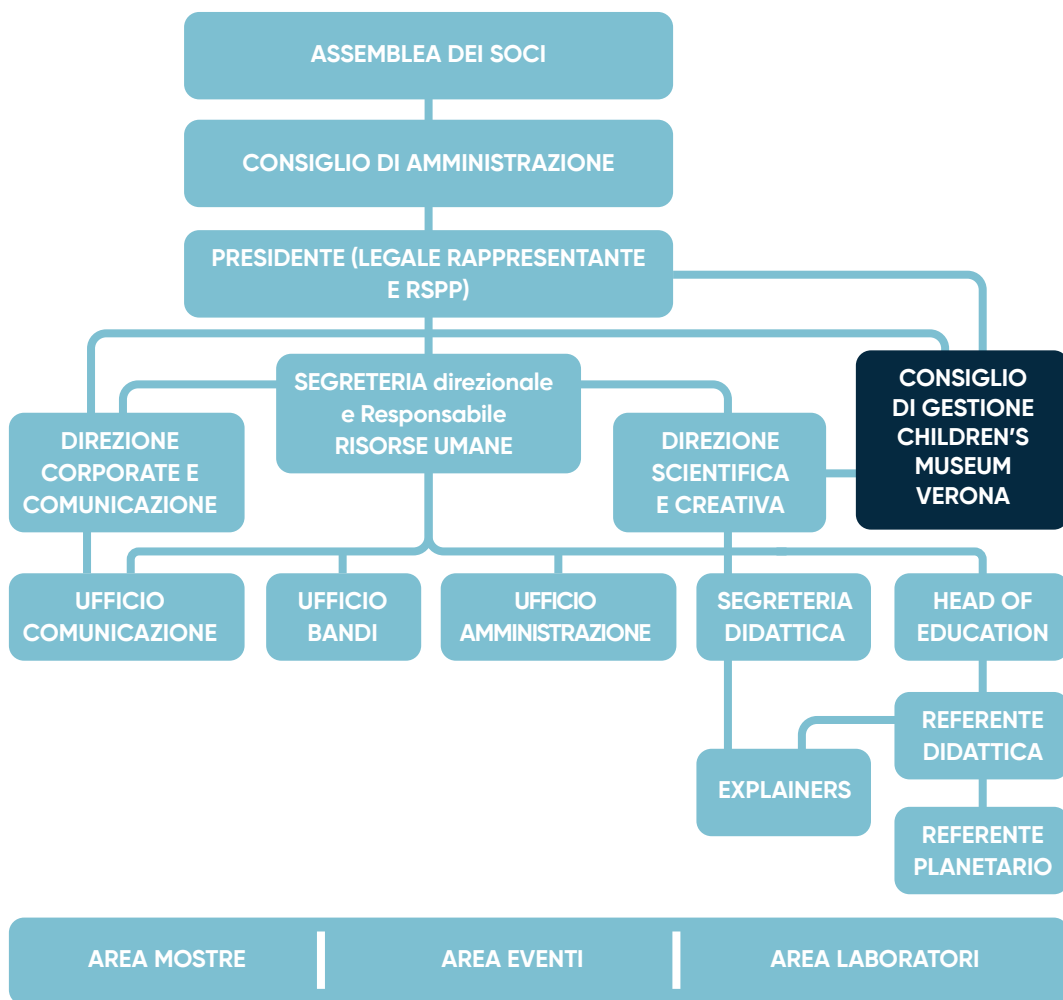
ASSEMBLEA DEI SOCI

CONSIGLIO DI AMMINISTRAZIONE

PRESIDENTE (LEGALE RAPPRESENTANTE E RSPP)

SEGRETERIA direzionale e Responsabile RISORSE UMANE

DIREZIONE CORPORATE E COMUNICAZIONE

DIREZIONE SCIENTIFICA E CREATIVA

CONSIGLIO DI GESTIONE CHILDREN'S MUSEUM VERONA

UFFICIO COMUNICAZIONE

UFFICIO BANDI

UFFICIO AMMINISTRAZIONE

SEGRETERIA DIDATTICA

HEAD OF EDUCATION

REFERENTE DIDATTICA

EXPLAINERS

REFERENTE PLANETARIO

AREA MOSTRE | AREA EVENTI | AREA LABORATORI